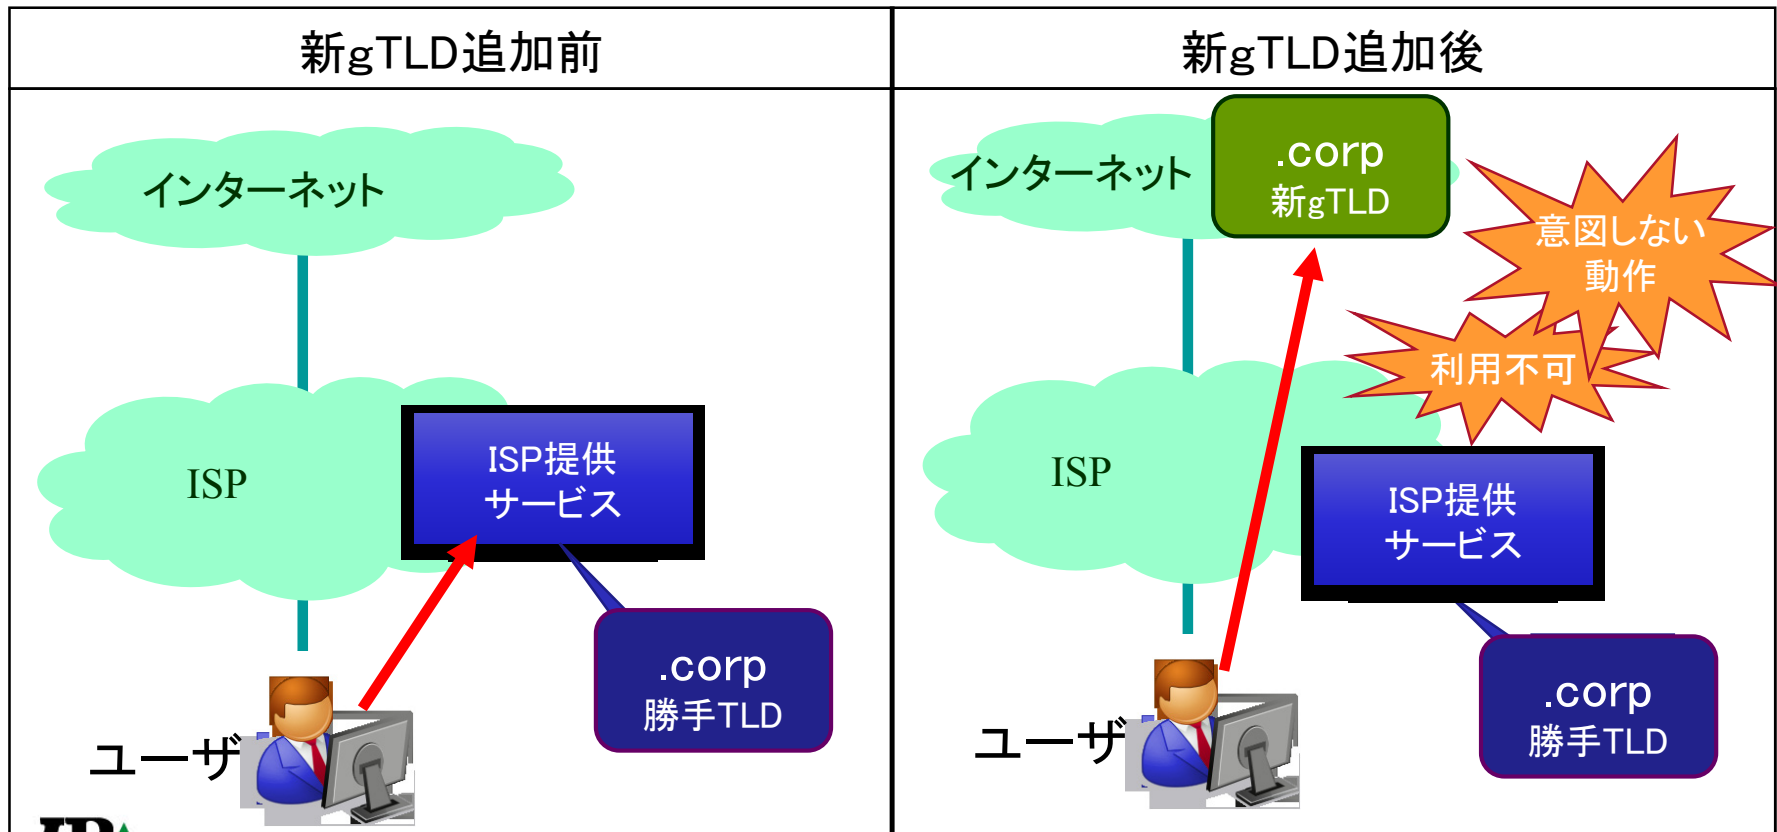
| 新gTLD追加前 | 新gTLD追加後 |
|---|---|
| インターネット<br>ISP<br>ISP提供サービス<br>.corp 勝手TLD<br>ユーザ | インターネット<br>.corp 新gTLD<br>意図しない動作<br>利用不可<br>ISP<br>ISP提供サービス<br>.corp 勝手TLD<br>ユーザ |